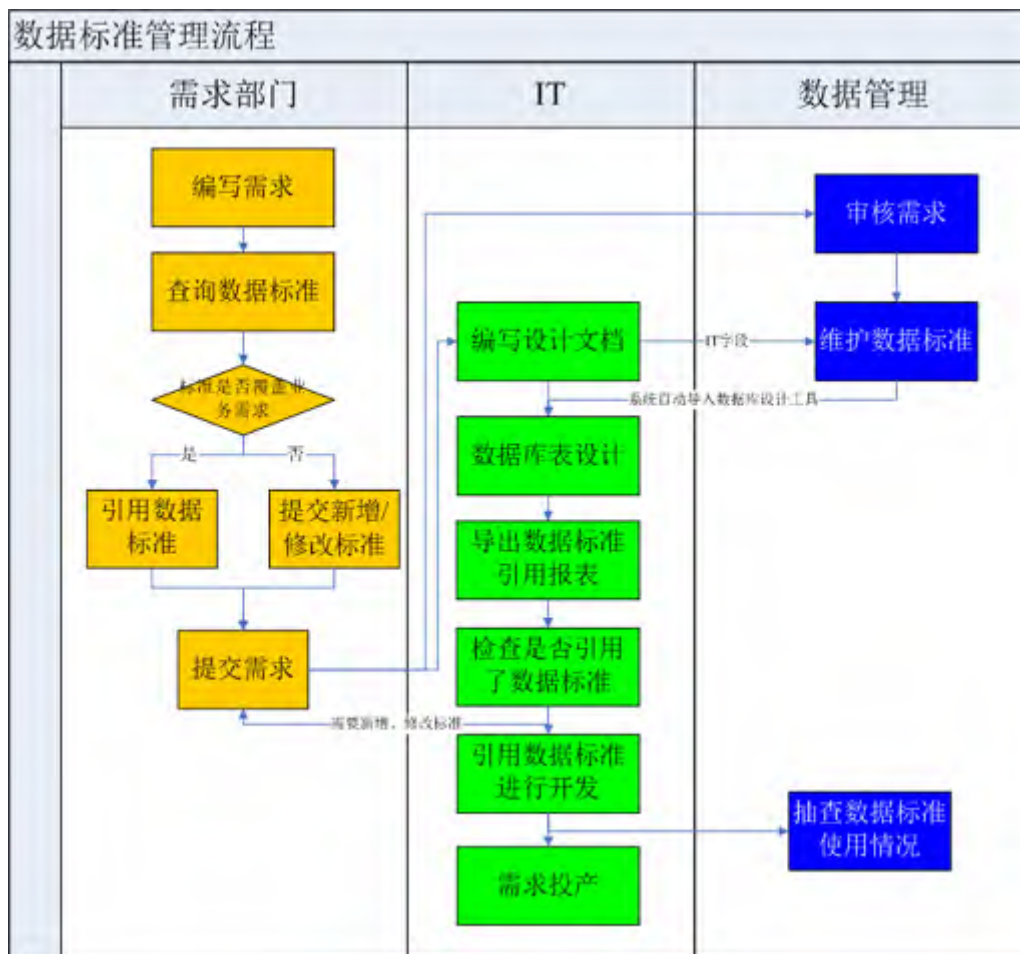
数据标准管理流程

需求部门

IT

数据管理

编写需求

查询数据标准

标准是否覆盖业务需求

是

否

引用数据标准

提交新增/修改标准

提交需求

审核需求

编写设计文档

IT字段

维护数据标准

系统自动导入数据库设计工具

数据库表设计

导出数据标准引用报表

检查是否引用了数据标准

需要新增，修改标准

引用数据标准进行开发

抽查数据标准使用情况

需求投产